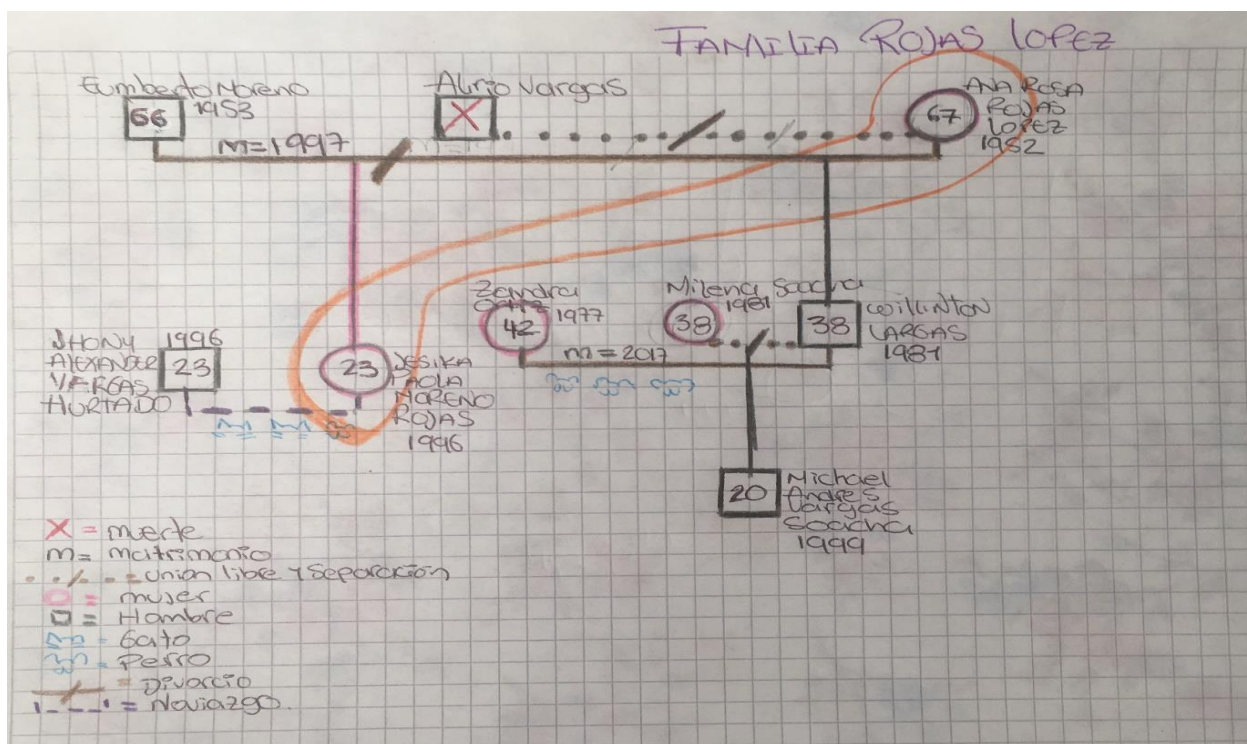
FAMILIA ROJAS LOPEZ

Eumberto Moreno 1953
66
M=1997

Alirio Vargas

67
ANA ROSA ROJAS LOPEZ 1952

Zandra Caro 1977
42
m=2017

Milena Saacha 1981
38

38
Willinton Vargas 1981

JHONY ALEXANDER VARGAS HURTADO 1996
23

23
JESIKA PAOLA MORENO ROJAS 1996

20
Michael Andres Vargas Saacha 1999

X = muerte
m= matrimonio
- -/- - = union libre y separación
O = mujer
□ = Hombre
= Gato
= Perro
= Divorcio
= Noviazgo.